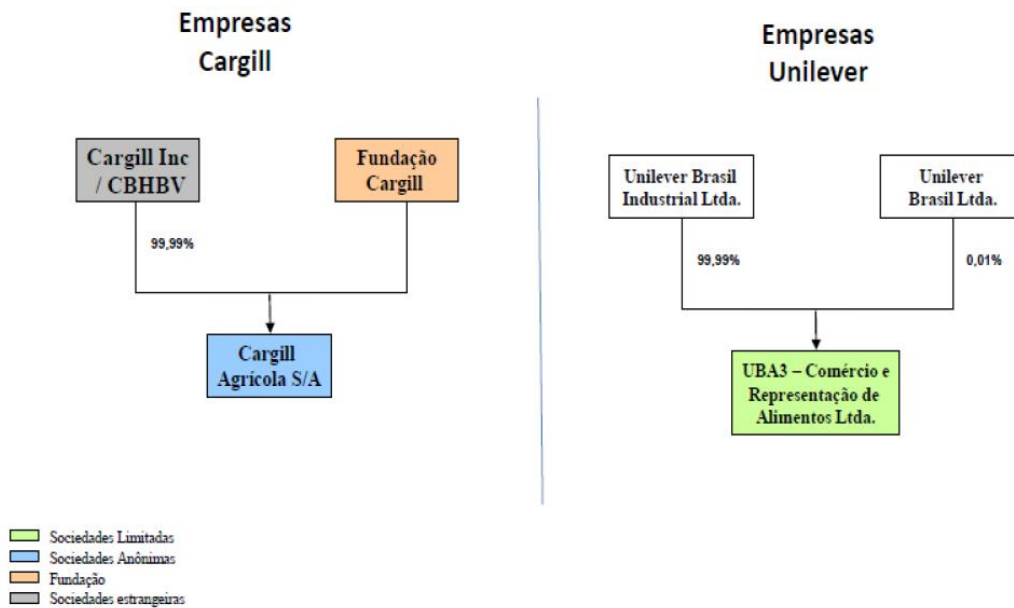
Empresas Cargill

Cargill Inc / CBHBV

Fundação Cargill

99,99%

Cargill Agrícola S/A

Empresas Unilever

Unilever Brasil Industrial Ltda.

Unilever Brasil Ltda.

99,99%

0,01%

UBA3 – Comércio e Representação de Alimentos Ltda.

Sociedades Limitadas
Sociedades Anônimas
Fundação
Sociedades estrangeiras